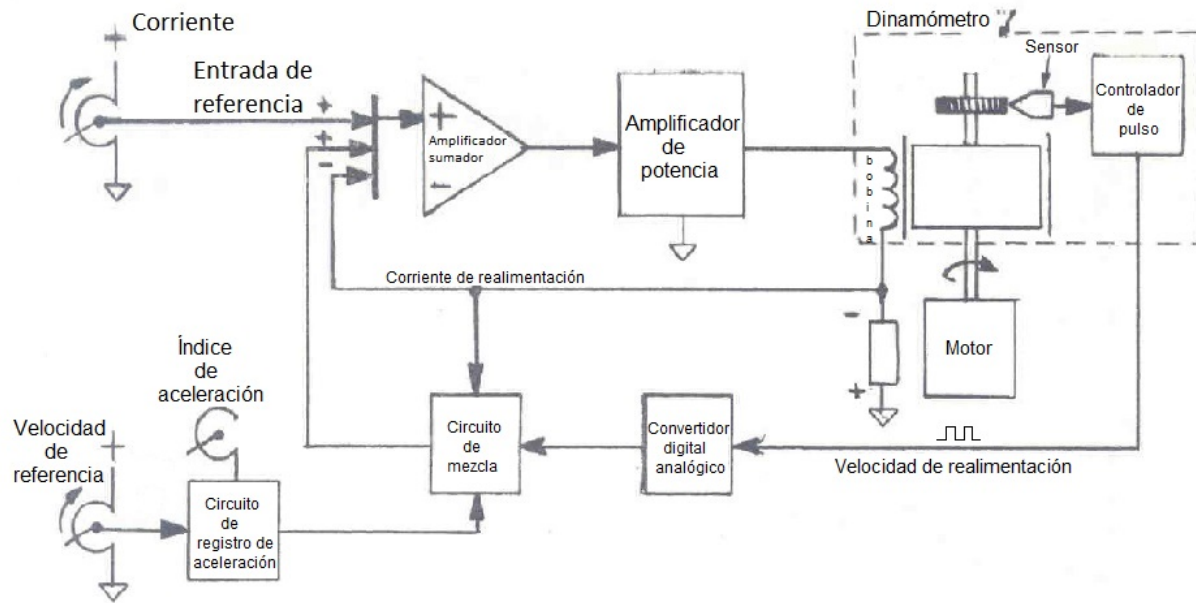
Corriente

Entrada de referencia

+

+

-

Amplificador sumador

+

-

Amplificador de potencia

Dinamómetro

Sensor

Controlador de pulso

bobina

Corriente de realimentación

-

+

Motor

Índice de aceleración

Velocidad de referencia

Circuito de registro de aceleración

Circuito de mezcla

Convertidor digital analógico

Velocidad de realimentación